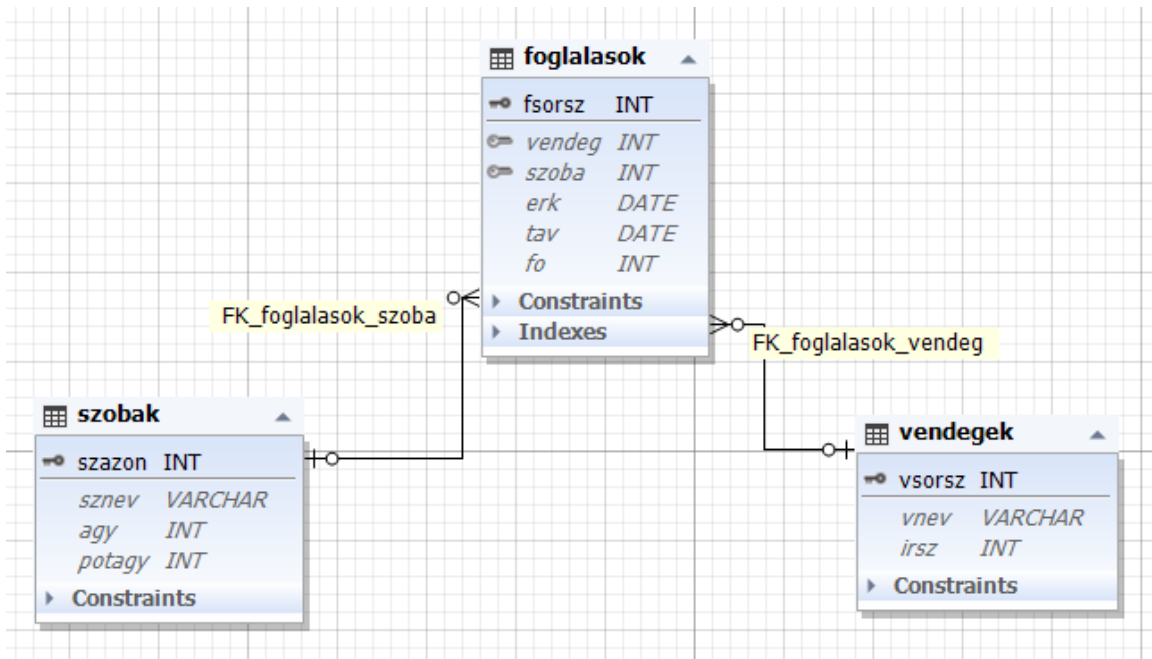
foglalasok

fsorsz INT
vendeg INT
szoba INT
erk DATE
tav DATE
fo INT
Constraints
Indexes

FK_foglalasok_szoba

FK_foglalasok_vendeg

szobak

szazon INT
sznev VARCHAR
agy INT
potagy INT
Constraints

vendegek

vsorsz INT
vnev VARCHAR
irsz INT
Constraints